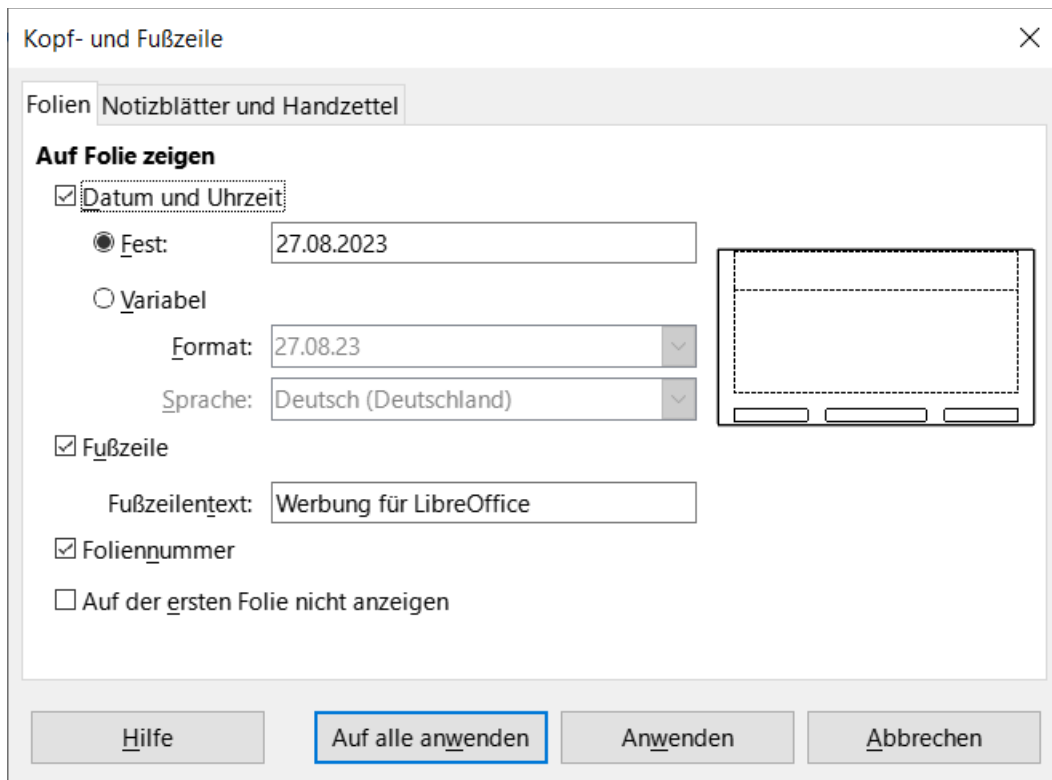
Kopf- und Fußzeile

Folien Notizblätter und Handzettel

Auf Folie zeigen

☑ Datum und Uhrzeit

Fest: 27.08.2023

Variabel

Format: 27.08.23

Sprache: Deutsch (Deutschland)

☑ Fußzeile

Fußzeilentext: Werbung für LibreOffice

☑ Foliennummer

☐ Auf der ersten Folie nicht anzeigen

Hilfe | Auf alle anwenden | Anwenden | Abbrechen